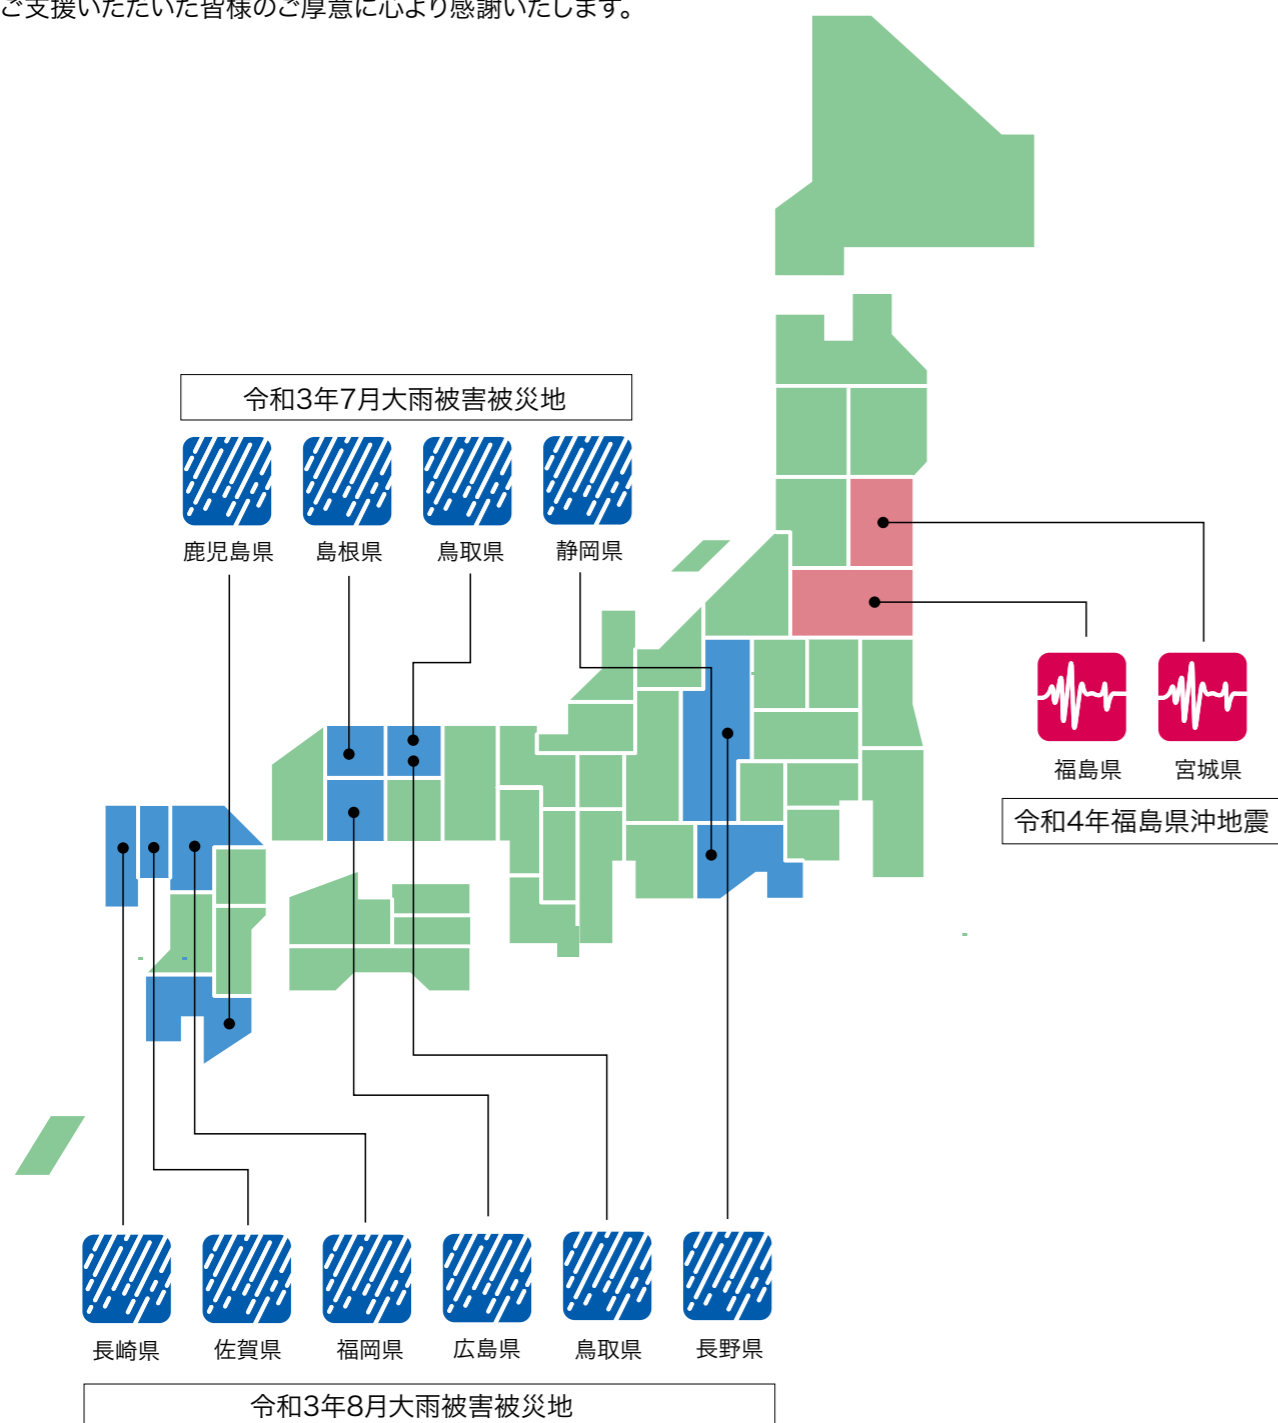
ご支援いただいた皆様のご厚意に心より感謝いたします。

令和3年7月大雨被害被災地

鹿児島県　島根県　鳥取県　静岡県

福島県　宮城県

令和4年福島県沖地震

長崎県　佐賀県　福岡県　広島県　鳥取県　長野県

令和3年8月大雨被害被災地